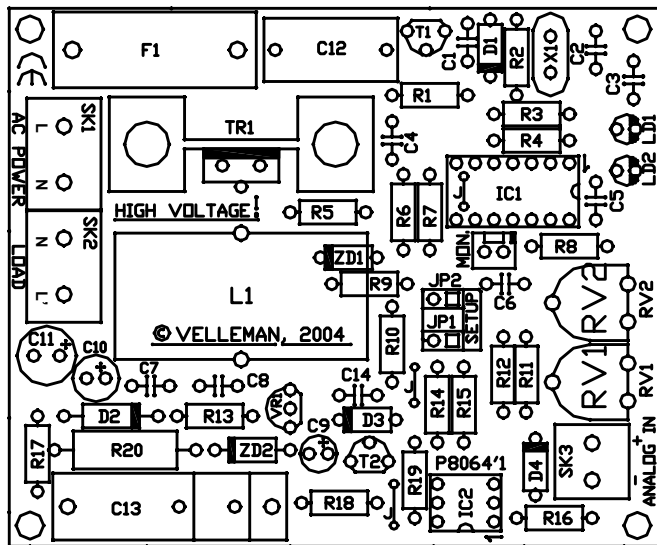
F1
C12
T1
C1
D1
R2
X10
C2
C3
R1
R3
R4
LD1
LD2
C4
TR1
AC POWER
SK1
L
N
SK2
N
L
LOAD
IC1
C5
HIGH VOLTAGE!
R5
R6
R7
MIN.
R8
ZD1
L1
R9
JP2
SETUP
JP1
C6
RV2
RV2
©VELLEMAN, 2004
R10
C11
C10
C7
C8
C14
R12
R11
RV1
RV1
VR1
R14
R15
D2
R13
C9
D3
R17
R20
ZD2
T2
R19
P8064'1
D4
SK3
ANALOG IN
+
-
C13
R18
IC2
R16